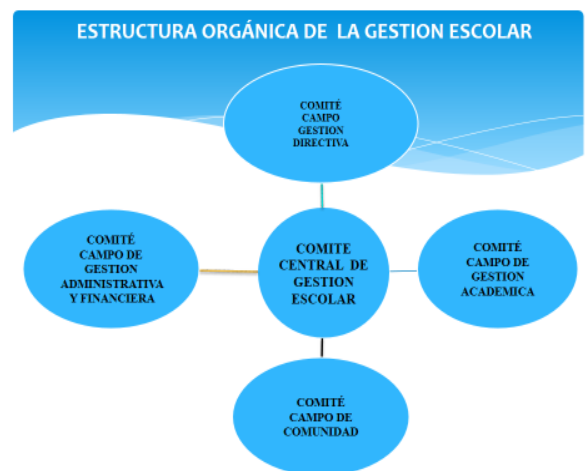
ESTRUCTURA ORGÁNICA DE LA GESTION ESCOLAR

COMITÉ CAMPO GESTION DIRECTIVA

COMITÉ CAMPO DE GESTION ADMINISTRATIVA Y FINANCIERA

COMITE CENTRAL DE GESTION ESCOLAR

COMITÉ CAMPO DE GESTION ACADEMICA

COMITÉ CAMPO DE COMUNIDAD